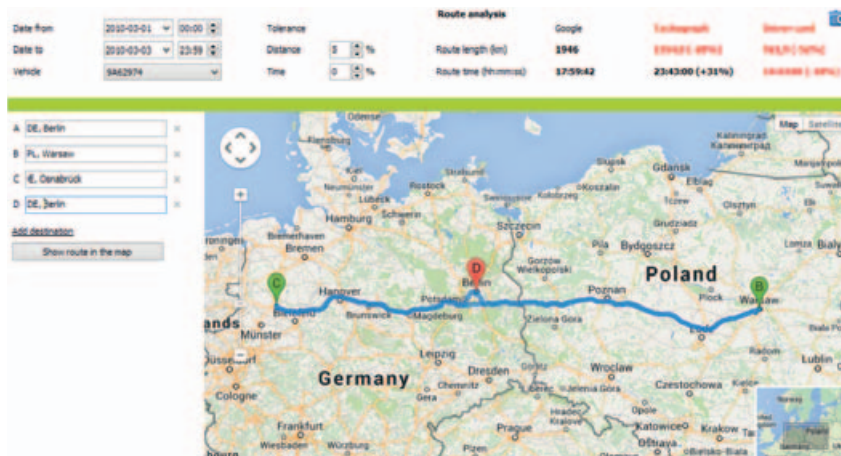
Date from 2010-03-01 00:00
Date to 2010-03-03 23:59
Vehicle SA62974

Tolerance
Distance 5 %
Time 0 %

Route analysis

| | Google | Tachograph | Interval |
|---|---|---|---|
| Route length (km) | 1946 | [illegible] | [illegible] |
| Route time (hh:mm:ss) | 17:59:42 | 23:43:00 (+31%) | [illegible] |

A DE, Berlin
B PL, Warsaw
C DE, Osnabrück
D DE, Berlin

Add destination
Show route in the map

Map Satellite

Odense
Flensburg
Kiel
Rostock
Lübeck
Stralsund
Neumünster
Schwerin
Hamburg
Bremerhaven
Bremen
Szczecin
Gdansk
Elbląg
Olsztyn
Koszalin
Slupsk
Kaliningrad
Grudziadz
Bydgoszcz
Pila
Gorzów Wielkopolski
Poland
Hanover
Potsdam
Berlin
Poznań
Płock
Warsaw
Brunswick
Magdeburg
Zielona Gora
Münster
Bielefeld
Leipzig
Germany
Dresden
Wroclaw
Chemnitz
Czestochowa
Radom
Lublin
Łódź
Cologne
Frankfurt
Prague
Katowice
Opole
Krakow
Ostrava
Wiesbaden
Würzburg
Plzen
Hradec Kralove
Gera